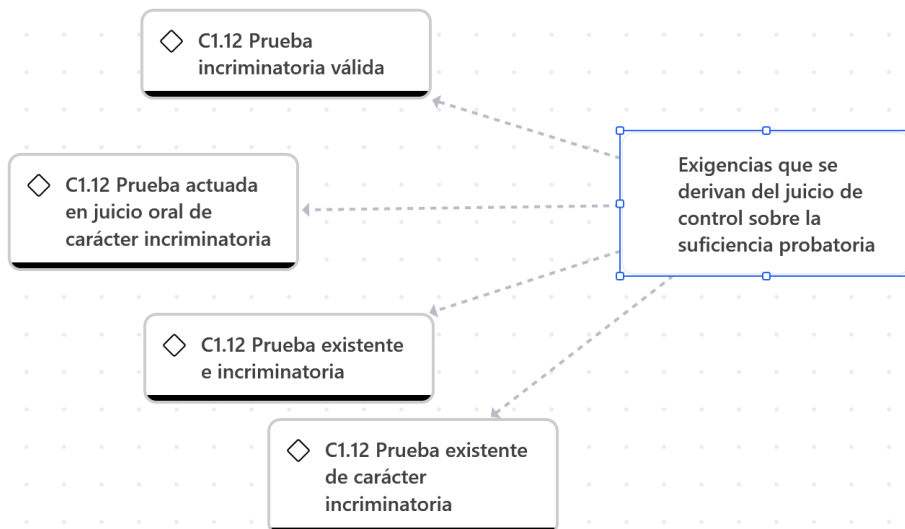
C1.12 Prueba incriminatoria válida

C1.12 Prueba actuada en juicio oral de carácter incriminatoria

Exigencias que se derivan del juicio de control sobre la suficiencia probatoria

C1.12 Prueba existente e incriminatoria

C1.12 Prueba existente de carácter incriminatoria